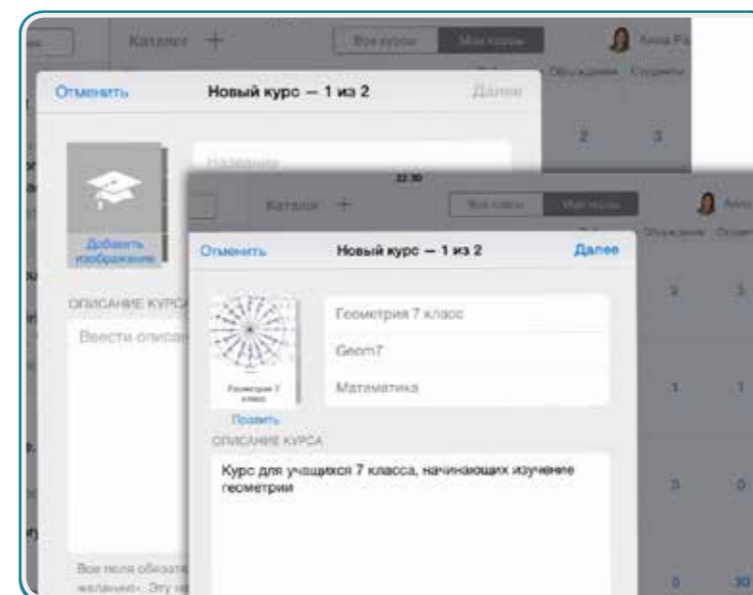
Каталог +
Все курсы
Мои курсы
Анна Ра
Обсуждения
Студенты
Отменить
Новый курс — 1 из 2
Далее
2
3
Название
Добавить изображение
ОПИСАНИЕ КУРСА
Ввести описа
Все поля обязат
желанию». Эту и
22:30
Каталог +
Все классы
Мои курсы
Анна
Обсуждения
Студенты
Отменить
Новый курс — 1 из 2
Далее
Геометрия 7 класс
Geom7
Математика
Геометрия 7 класс
Править
ОПИСАНИЕ КУРСА
Курс для учащихся 7 класса, начинающих изучение геометрии
3
3
1
1
0
0
0
30